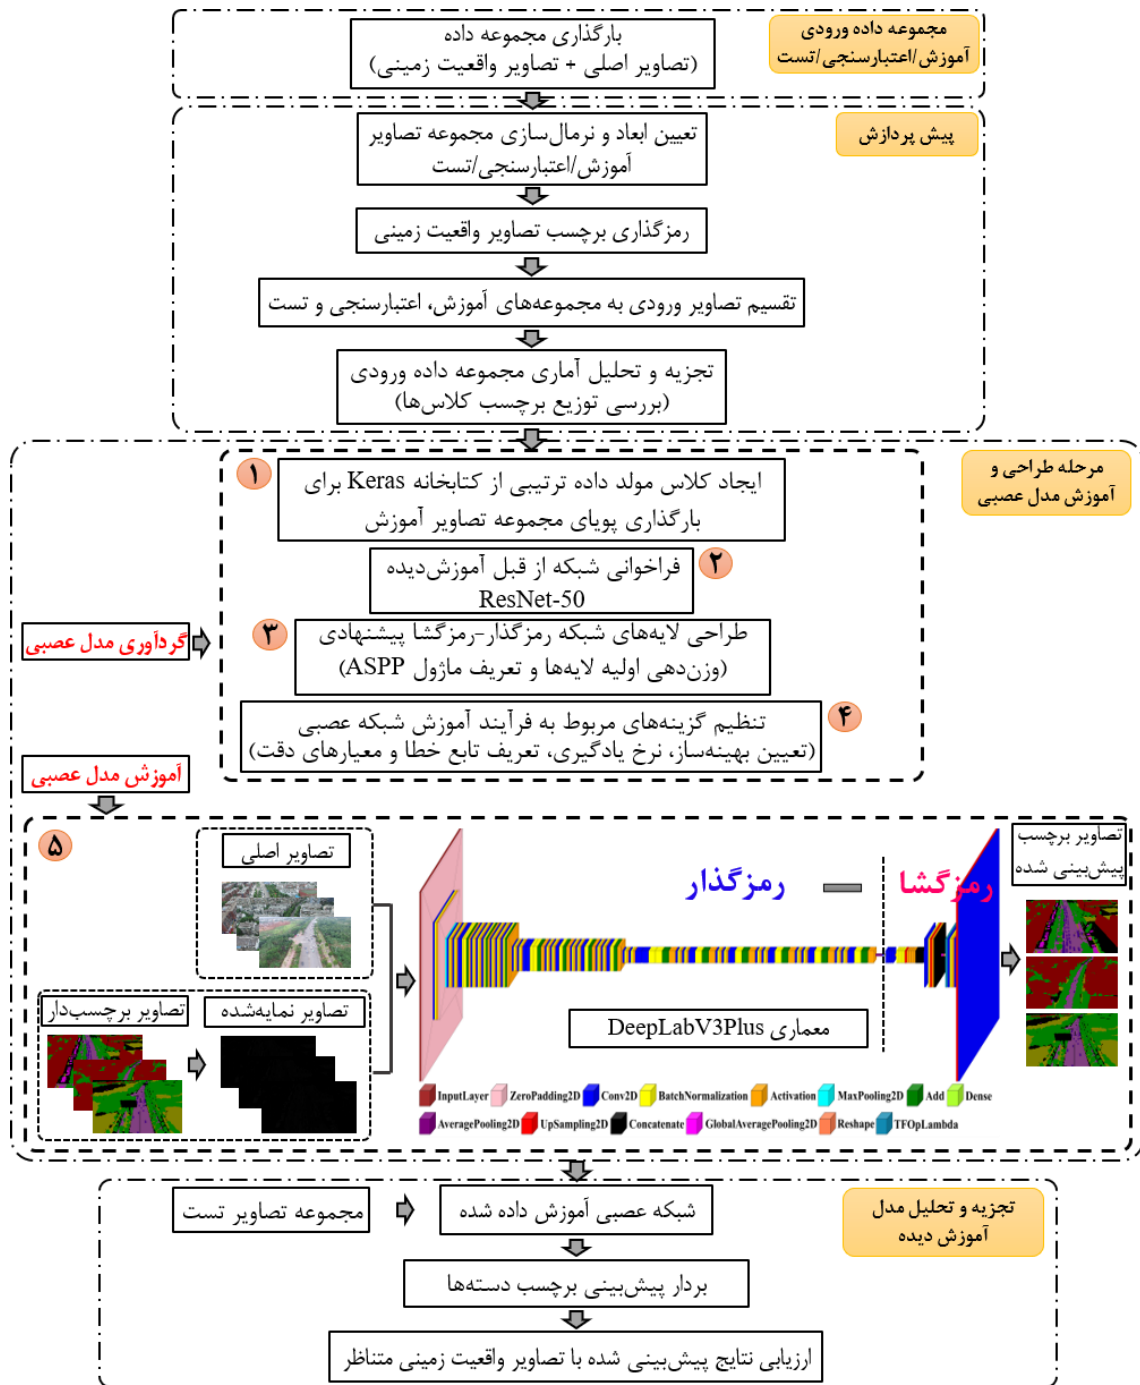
مجموعه داده ورودی
آموزش/اعتبارسنجی/تست

بارگذاری مجموعه داده
(تصاویر اصلی + تصاویر واقعیت زمینی)

پیش پردازش

تعیین ابعاد و نرمال‌سازی مجموعه تصاویر آموزش/اعتبارسنجی/تست

رمزگذاری برچسب تصاویر واقعیت زمینی

تقسیم تصاویر ورودی به مجموعه‌های آموزش، اعتبارسنجی و تست

تجزیه و تحلیل آماری مجموعه داده ورودی
(بررسی توزیع برچسب کلاس‌ها)

مرحله طراحی و آموزش مدل عصبی

۱
ایجاد کلاس مولد داده ترتیبی از کتابخانه Keras برای بارگذاری پویای مجموعه تصاویر آموزش

۲
فراخوانی شبکه از قبل آموزش‌دیده ResNet-50

گردآوری مدل عصبی

۳
طراحی لایه‌های شبکه رمزگذار-رمزگشا پیشنهادی
(وزن‌دهی اولیه لایه‌ها و تعریف ماژول ASPP)

۴
تنظیم گزینه‌های مربوط به فرآیند آموزش شبکه عصبی
(تعیین بهینه‌ساز، نرخ یادگیری، تعریف تابع خطا و معیارهای دقت)

آموزش مدل عصبی

۵

تصاویر اصلی

تصاویر برچسب‌دار

تصاویر نمایه‌شده

رمزگذار

رمزگشا

تصاویر برچسب پیش‌بینی شده

معماری DeepLabV3Plus

InputLayer ZeroPadding2D Conv2D BatchNormalization Activation MaxPooling2D Add Dense
AveragePooling2D UpSampling2D Concatenate GlobalAveragePooling2D Reshape TFOpLambda

تجزیه و تحلیل مدل آموزش دیده

مجموعه تصاویر تست

شبکه عصبی آموزش داده شده

بردار پیش‌بینی برچسب دسته‌ها

ارزیابی نتایج پیش‌بینی شده با تصاویر واقعیت زمینی متناظر